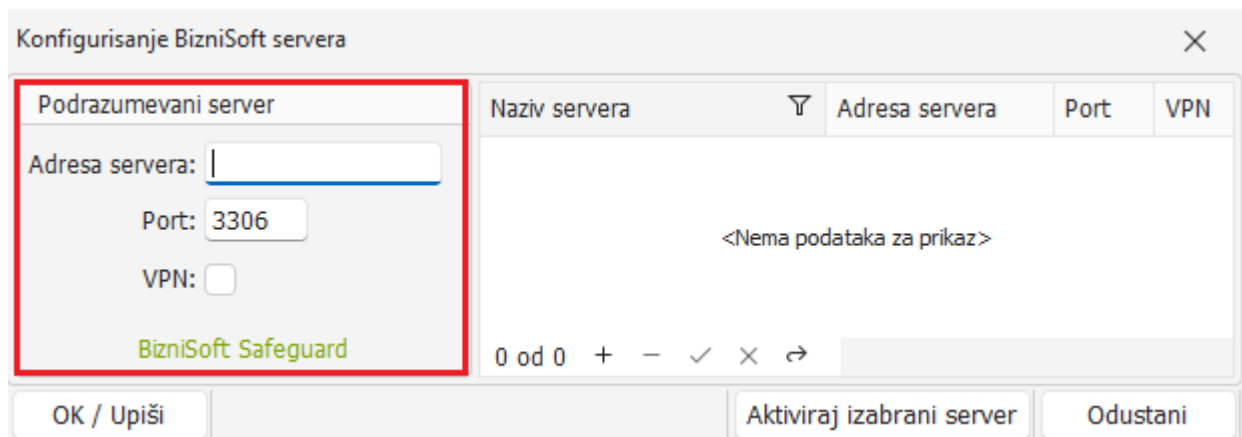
Konfigurisanje BizniSoft servera

×

Podrazumevani server

Adresa servera:

Port: 3306

VPN:

BizniSoft Safeguard

| Naziv servera | Adresa servera | Port | VPN |
|---|---|---|---|

<Nema podataka za prikaz>

0 od 0 + − ✓ × ↪

OK / Upiši

Aktiviraj izabrani server

Odustani